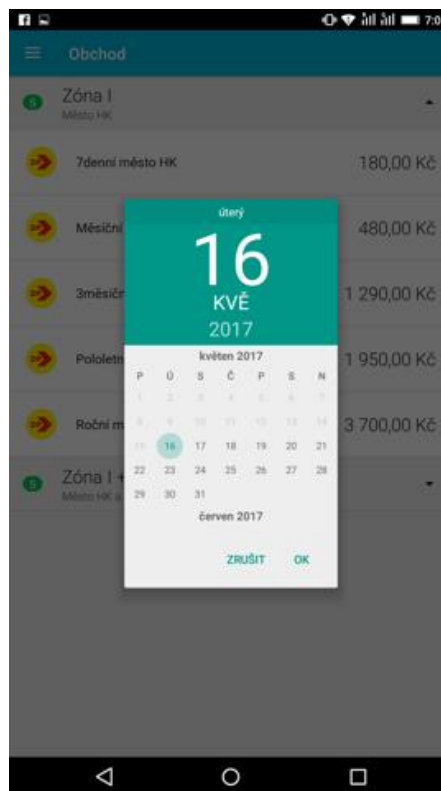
7:0

Obchod

S Zóna I
Město HK

7denní město HK 180,00 Kč

Měsíční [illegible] 480,00 Kč

3měsíčn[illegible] 1 290,00 Kč

Pololetn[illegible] 1 950,00 Kč

Roční m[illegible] 3 700,00 Kč

S Zóna I + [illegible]
Město HK a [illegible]

úterý
16
KVĚ
2017

květen 2017

| P | Ú | S | Č | P | S | N |
|---|---|---|---|---|---|---|
| 1 | 2 | 3 | 4 | 5 | 6 | 7 |
| 8 | 9 | 10 | 11 | 12 | 13 | 14 |
| 15 | 16 | 17 | 18 | 19 | 20 | 21 |
| 22 | 23 | 24 | 25 | 26 | 27 | 28 |
| 29 | 30 | 31 | | | | |

červen 2017

ZRUŠIT OK